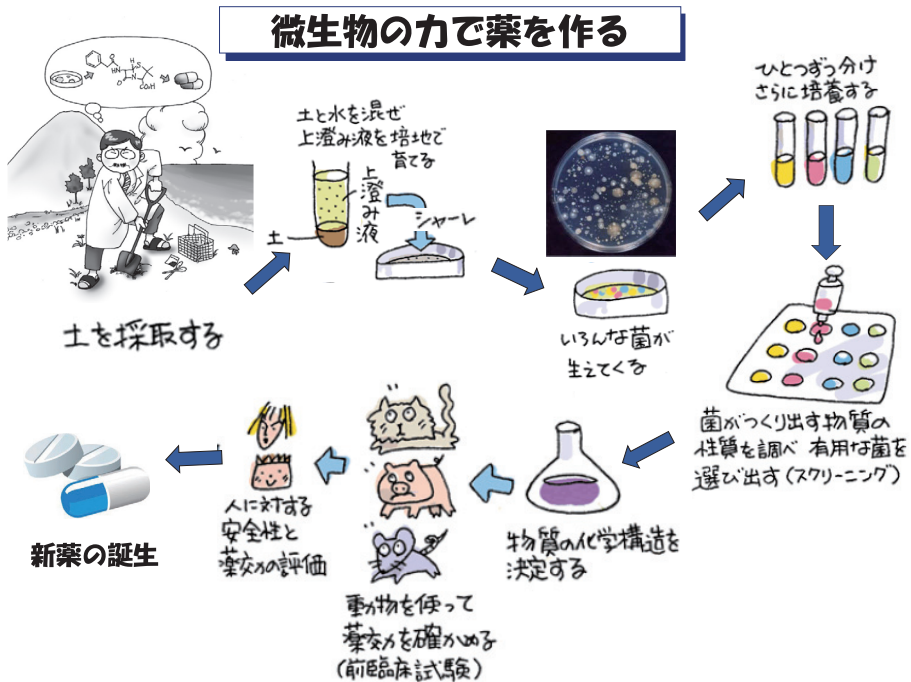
微生物の力で薬を作る

土を採取する

土と水を混ぜ
上澄み液を培地で
育てる

上澄み液

土

シャーレ

いろんな菌が
生えてくる

ひとつずつ分け
さらに培養する

菌がつくり出す物質の
性質を調べ　有用な菌を
選び出す（スクリーニング）

物質の化学構造を
決定する

動物を使って
薬効を確かめる
（前臨床試験）

人に対する
安全性と
薬効の評価

新薬の誕生